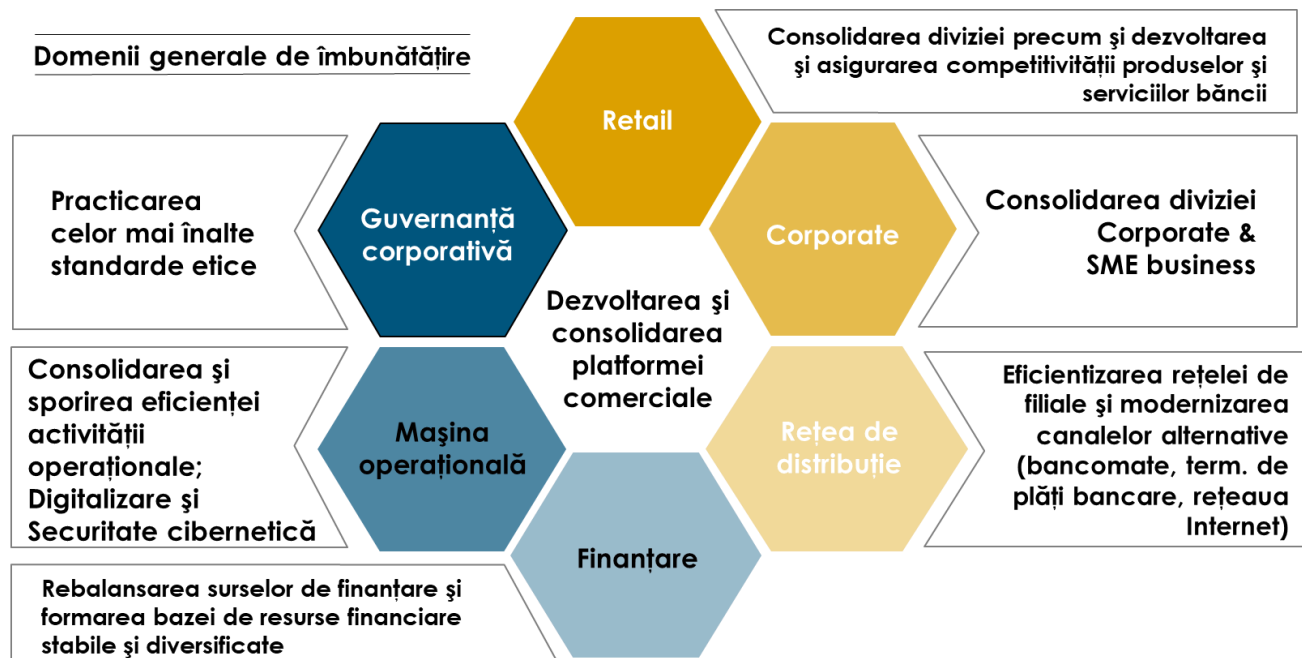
Domenii generale de îmbunătățire

Retail

Consolidarea diviziei precum şi dezvoltarea şi asigurarea competitivității produselor şi serviciilor băncii

Practicarea celor mai înalte standarde etice

Guvernanță corporativă

Corporate

Consolidarea diviziei Corporate & SME business

Dezvoltarea şi consolidarea platformei comerciale

Consolidarea şi sporirea eficienței activității operaționale; Digitalizare şi Securitate cibernetică

Maşina operațională

Rețea de distribuție

Eficientizarea rețelei de filiale şi modernizarea canalelor alternative (bancomate, term. de plăți bancare, rețeaua Internet)

Finanțare

Rebalansarea surselor de finanțare şi formarea bazei de resurse financiare stabile şi diversificate